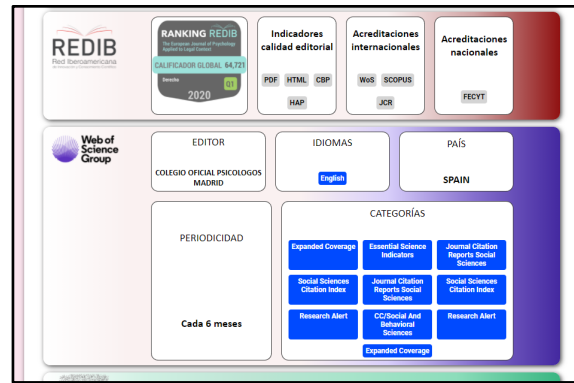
REDIB
Red Iberoamericana

RANKING REDIB
The European Journal of Psychology Applied to Legal Context
CALIFICADOR GLOBAL 64,721
Decil Q1
2020

Indicadores calidad editorial
PDF HTML CBP
HAP

Acreditaciones internacionales
WoS SCOPUS
JCR

Acreditaciones nacionales
FECYT

Web of Science Group

EDITOR
COLEGIO OFICIAL PSICOLOGOS MADRID

IDIOMAS
English

PAÍS
SPAIN

PERIODICIDAD
Cada 6 meses

CATEGORÍAS
Expanded Coverage
Essential Science Indicators
Journal Citation Reports Social Sciences
Social Sciences Citation Index
Journal Citation Reports Social Sciences
Social Sciences Citation Index
Research Alert
CC/Social And Behavioral Sciences
Research Alert
Expanded Coverage